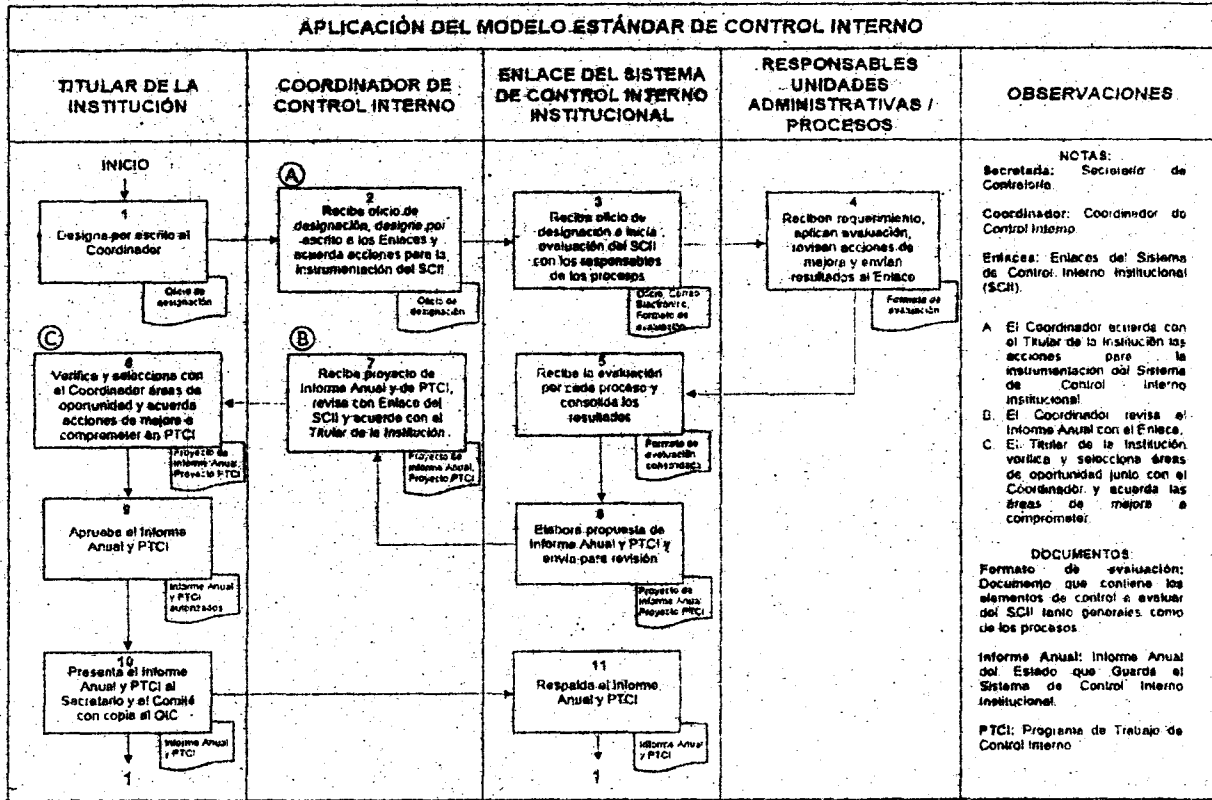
APLICACIÓN DEL MODELO ESTÁNDAR DE CONTROL INTERNO

TITULAR DE LA INSTITUCIÓN

COORDINADOR DE CONTROL INTERNO

ENLACE DEL SISTEMA DE CONTROL INTERNO INSTITUCIONAL

RESPONSABLES UNIDADES ADMINISTRATIVAS / PROCESOS

OBSERVACIONES

INICIO

1
Designa por escrito al Coordinador

Oficio de designación

A
2
Recibe oficio de designación, designa por escrito a los Enlaces y acuerda acciones para la instrumentación del SCII

Oficio de designación

3
Recibe oficio de designación e inicia evaluación del SCII con los responsables de los procesos

Oficio, Correo Electrónico, Formato de evaluación

4
Reciben requerimiento, aplican evaluación, revisan acciones de mejora y envían resultados al Enlace

Formato de evaluación

C
8
Verifica y selecciona con el Coordinador áreas de oportunidad y acuerda acciones de mejora a comprometer en PTCI

Proyecto de Informe Anual, Proyecto PTCI

B
7
Recibe proyecto de Informe Anual y de PTCI, revisa con Enlace del SCII y acuerda con el Titular de la Institución.

Proyecto de Informe Anual, Proyecto PTCI

5
Recibe la evaluación por cada proceso y consolida los resultados

Formato de evaluación consolidado

9
Aprueba el Informe Anual y PTCI

Informe Anual y PTCI autorizados

6
Elabora propuesta de Informe Anual y PTCI y envía para revisión

Proyecto de Informe Anual, Proyecto PTCI

10
Presenta el Informe Anual y PTCI al Secretario y al Comité con copia al OIC

Informe Anual y PTCI

1

11
Respalda el Informe Anual y PTCI

Informe Anual y PTCI

1

NOTAS:
Secretaría: Secretaría de Contraloría.

Coordinador: Coordinador de Control Interno.

Enlaces: Enlaces del Sistema de Control Interno Institucional (SCII).

A. El Coordinador acuerda con el Titular de la Institución las acciones para la instrumentación del Sistema de Control Interno Institucional.
B. El Coordinador revisa el Informe Anual con el Enlace.
C. El Titular de la Institución verifica y selecciona áreas de oportunidad junto con el Coordinador y acuerda las áreas de mejora a comprometer.

DOCUMENTOS:
Formato de evaluación: Documento que contiene los elementos de control a evaluar del SCII tanto generales como de los procesos.

Informe Anual: Informe Anual del Estado que Guarda el Sistema de Control Interno Institucional.

PTCI: Programa de Trabajo de Control Interno.